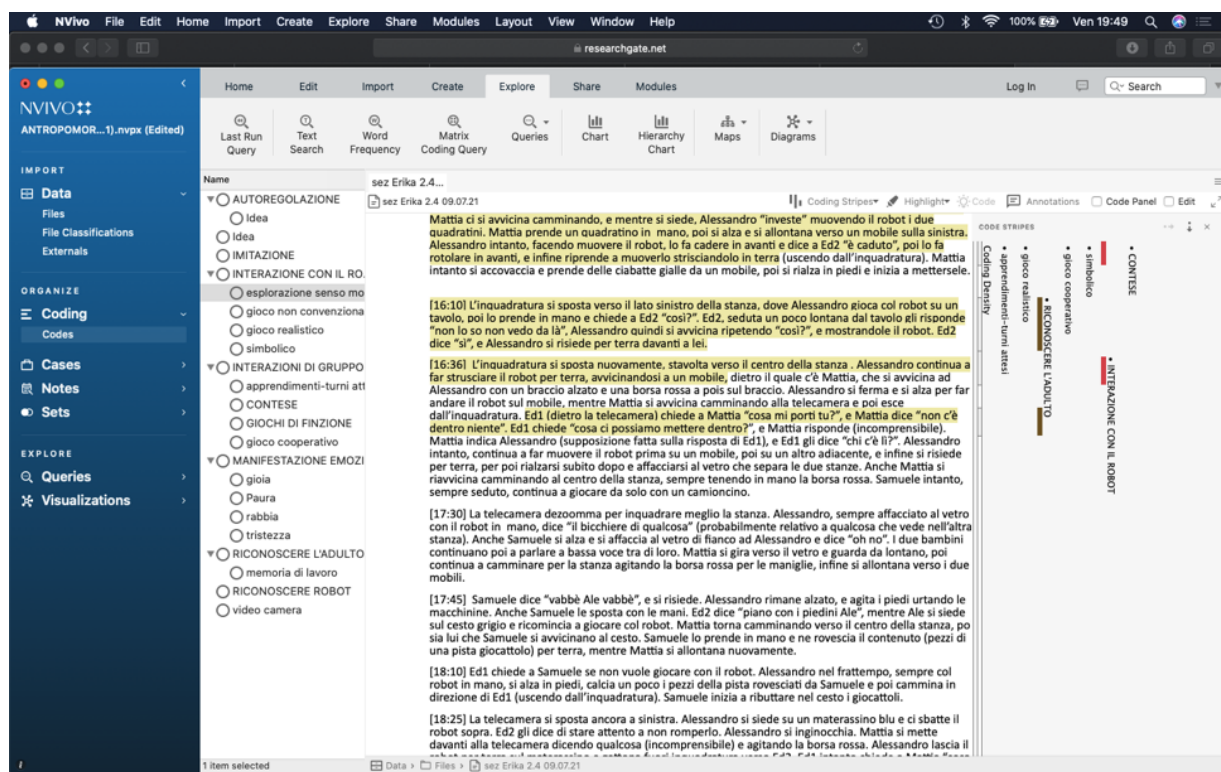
NVivo File Edit Home Import Create Explore Share Modules Layout View Window Help

100% Ven 19:49

researchgate.net

NVIVO
ANTROPOMOR...1).nvpx (Edited)

IMPORT
Data
Files
File Classifications
Externals

ORGANIZE
Coding
Codes

Cases
Notes
Sets

EXPLORE
Queries
Visualizations

Home Edit Import Create Explore Share Modules Log In Search

Last Run Query
Text Search
Word Frequency
Matrix Coding Query
Queries
Chart
Hierarchy Chart
Maps
Diagrams

Name
AUTOREGOLAZIONE
Idea
Idea
IMITAZIONE
INTERAZIONE CON IL RO...
esplorazione senso mo
gioco non convenziona
gioco realistico
simbolico
INTERAZIONI DI GRUPPO
apprendimenti-turni att
CONTESE
GIOCHI DI FINZIONE
gioco cooperativo
MANIFESTAZIONE EMOZI
gioia
Paura
rabbia
tristezza
RICONOSCERE L'ADULTO
memoria di lavoro
RICONOSCERE ROBOT
video camera

1 item selected

sez Erika 2.4...
sez Erika 2.4 09.07.21

Coding Stripes Highlight Code Annotations Code Panel Edit

Mattia ci si avvicina camminando, e mentre si siede, Alessandro "investe" muovendo il robot i due quadratini. Mattia prende un quadratino in mano, poi si alza e si allontana verso un mobile sulla sinistra. Alessandro intanto, facendo muovere il robot, lo fa cadere in avanti e dice a Ed2 "è caduto", poi lo fa rotolare in avanti, e infine riprende a muoverlo strisciandolo in terra (uscendo dall'inquadratura). Mattia intanto si accovaccia e prende delle ciabatte gialle da un mobile, poi si rialza in piedi e inizia a mettersele.

[16:10] L'inquadratura si sposta verso il lato sinistro della stanza, dove Alessandro gioca col robot su un tavolo, poi lo prende in mano e chiede a Ed2 "così?". Ed2, seduta un poco lontana dal tavolo gli risponde "non lo so non vedo da là", Alessandro quindi si avvicina ripetendo "così?", e mostrandole il robot. Ed2 dice "si", e Alessandro si risiede per terra davanti a lei.

[16:36] L'inquadratura si sposta nuovamente, stavolta verso il centro della stanza . Alessandro continua a far strusciare il robot per terra, avvicinandosi a un mobile, dietro il quale c'è Mattia, che si avvicina ad Alessandro con un braccio alzato e una borsa rossa a pois sul braccio. Alessandro si ferma e si alza per far andare il robot sul mobile, mentre Mattia si avvicina camminando alla telecamera e poi esce dall'inquadratura. Ed1 (dietro la telecamera) chiede a Mattia "cosa mi porti tu?", e Mattia dice "non c'è dentro niente". Ed1 chiede "cosa ci possiamo mettere dentro?", e Mattia risponde (incomprensibile). Mattia indica Alessandro (supposizione fatta sulla risposta di Ed1), e Ed1 gli dice "chi c'è lì?". Alessandro intanto, continua a far muovere il robot prima su un mobile, poi su un altro adiacente, e infine si risiede per terra, per poi rialzarsi subito dopo e affacciarsi al vetro che separa le due stanze. Anche Mattia si riavvicina camminando al centro della stanza, sempre tenendo in mano la borsa rossa. Samuele intanto, sempre seduto, continua a giocare da solo con un camioncino.

[17:30] La telecamera dezoomma per inquadrare meglio la stanza. Alessandro, sempre affacciato al vetro con il robot in mano, dice "il bicchiere di qualcosa" (probabilmente relativo a qualcosa che vede nell'altra stanza). Anche Samuele si alza e si affaccia al vetro di fianco ad Alessandro e dice "oh no". I due bambini continuano poi a parlare a bassa voce tra di loro. Mattia si gira verso il vetro e guarda da lontano, poi continua a camminare per la stanza agitando la borsa rossa per le maniglie, infine si allontana verso i due mobili.

[17:45] Samuele dice "vabbè Ale vabbè", e si risiede. Alessandro rimane alzato, e agita i piedi urtando le macchinine. Anche Samuele le sposta con le mani. Ed2 dice "piano con i piedini Ale", mentre Ale si siede sul cesto grigio e ricomincia a giocare col robot. Mattia torna camminando verso il centro della stanza, po sia lui che Samuele si avvicinano al cesto. Samuele lo prende in mano e ne rovescia il contenuto (pezzi di una pista giocattolo) per terra, mentre Mattia si allontana nuovamente.

[18:10] Ed1 chiede a Samuele se non vuole giocare con il robot. Alessandro nel frattempo, sempre col robot in mano, si alza in piedi, calcia un poco i pezzi della pista rovesciati da Samuele e poi cammina in direzione di Ed1 (uscendo dall'inquadratura). Samuele inizia a ributtare nel cesto i giocattoli.

[18:25] La telecamera si sposta ancora a sinistra. Alessandro si siede su un materassino blu e ci sbatte il robot sopra. Ed2 gli dice di stare attento a non romperlo. Alessandro si inginocchia. Mattia si mette davanti alla telecamera dicendo qualcosa (incomprensibile) e agitando la borsa rossa. Alessandro lascia il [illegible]

CODE STRIPES
Coding Density
apprendimenti-turni attesi
gioco realistico
RICONOSCERE L'ADULTO
gioco cooperativo
simbolico
CONTESE
INTERAZIONE CON IL ROBOT

Data > Files > sez Erika 2.4 09.07.21